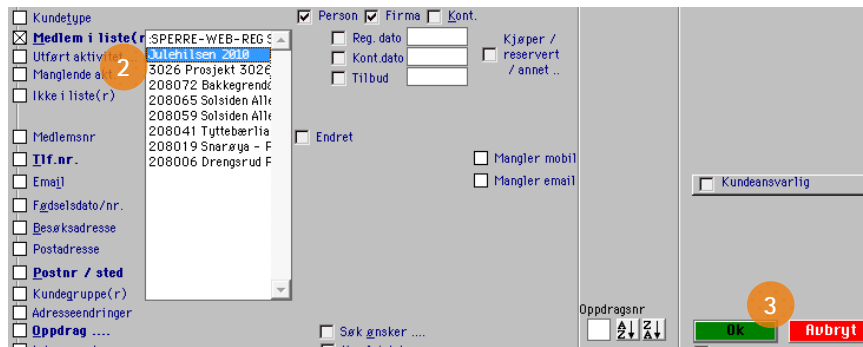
Kundetype
Medlem i liste(r
Utført aktivitet
Manglende akt
Ikke i liste(r)
Medlemsnr
Tlf.nr.
Email
Fødselsdato/nr.
Besøksadresse
Postadresse
Postnr / sted
Kundegruppe(r)
Adresseendringer
Oppdrag ....

:SPERRE-WEB-REG S
Julehilsen 2010
3026 Prosjekt 3026
208072 Bakkegrendá
208065 Solsiden Alle
208059 Solsiden Alle
208041 Tyttebærlia
208019 Snarøya - F
208006 Drengsrud F

2

Person Firma Kont.
Reg. dato
Kont.dato
Tilbud
Kjøper / reservert / annet ..
Endret
Mangler mobil
Mangler email
Søk ønsker ....

Kundeansvarlig

Oppdragsnr

3

Ok
Avbryt